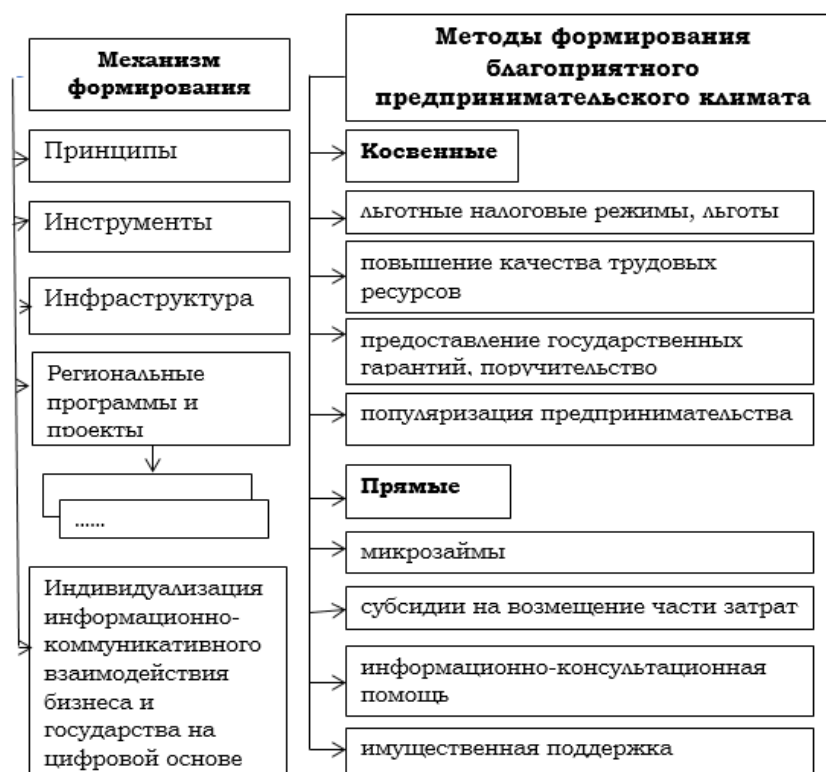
Механизм формирования

Принципы

Инструменты

Инфраструктура

Региональные программы и проекты

......

Индивидуализация информационно-коммуникативного взаимодействия бизнеса и государства на цифровой основе

Методы формирования благоприятного предпринимательского климата

Косвенные

льготные налоговые режимы, льготы

повышение качества трудовых ресурсов

предоставление государственных гарантий, поручительство

популяризация предпринимательства

Прямые

микрозаймы

субсидии на возмещение части затрат

информационно-консультационная помощь

имущественная поддержка